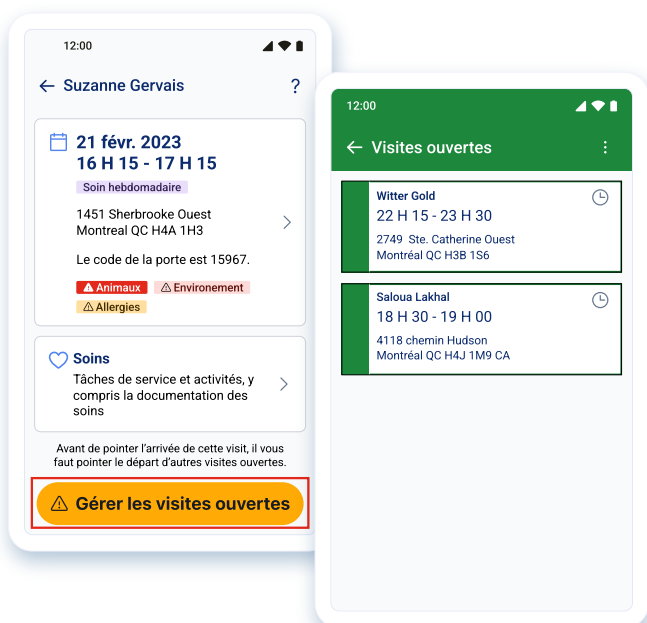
12:00

Suzanne Gervais

?

21 févr. 2023
16 H 15 - 17 H 15

Soin hebdomadaire

1451 Sherbrooke Ouest
Montreal QC H4A 1H3

Le code de la porte est 15967.

Animaux
Environement
Allergies

Soins

Tâches de service et activités, y compris la documentation des soins

Avant de pointer l'arrivée de cette visit, il vous faut pointer le départ d'autres visites ouvertes.

Gérer les visites ouvertes

12:00

Visites ouvertes

Witter Gold
22 H 15 - 23 H 30
2749 Ste. Catherine Ouest
Montréal QC H3B 1S6

Saloua Lakhal
18 H 30 - 19 H 00
4118 chemin Hudson
Montréal QC H4J 1M9 CA